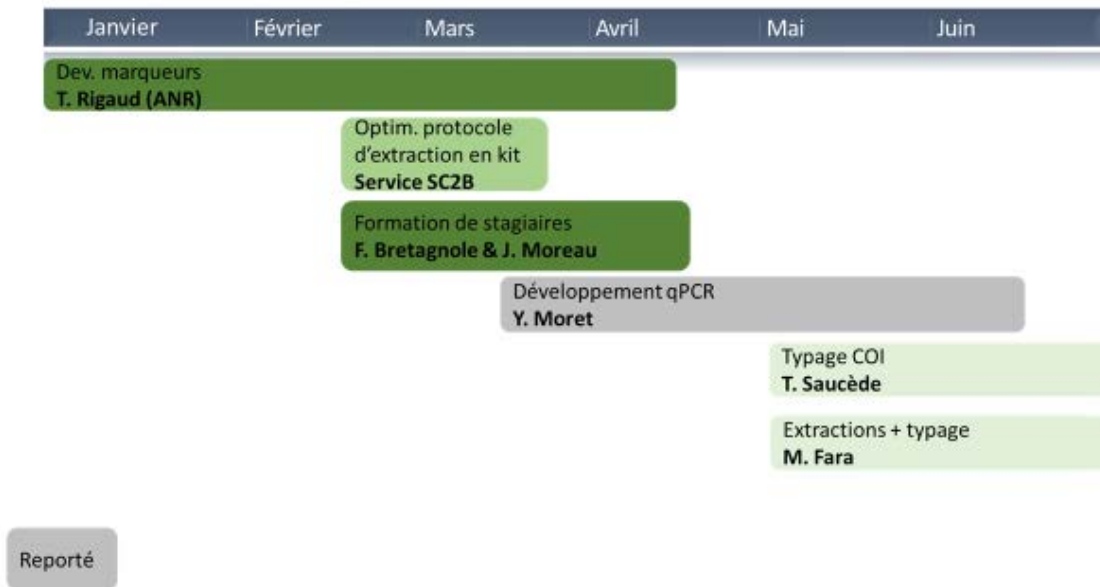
| Janvier | Février | Mars | Avril | Mai | Juin |
|---|---|---|---|---|---|

Dev. marqueurs
**T. Rigaud (ANR)**

Optim. protocole d'extraction en kit
**Service SC2B**

Formation de stagiaires
**F. Bretagnole & J. Moreau**

Développement qPCR
**Y. Moret**

Typage COI
**T. Saucède**

Extractions + typage
**M. Fara**

Reporté